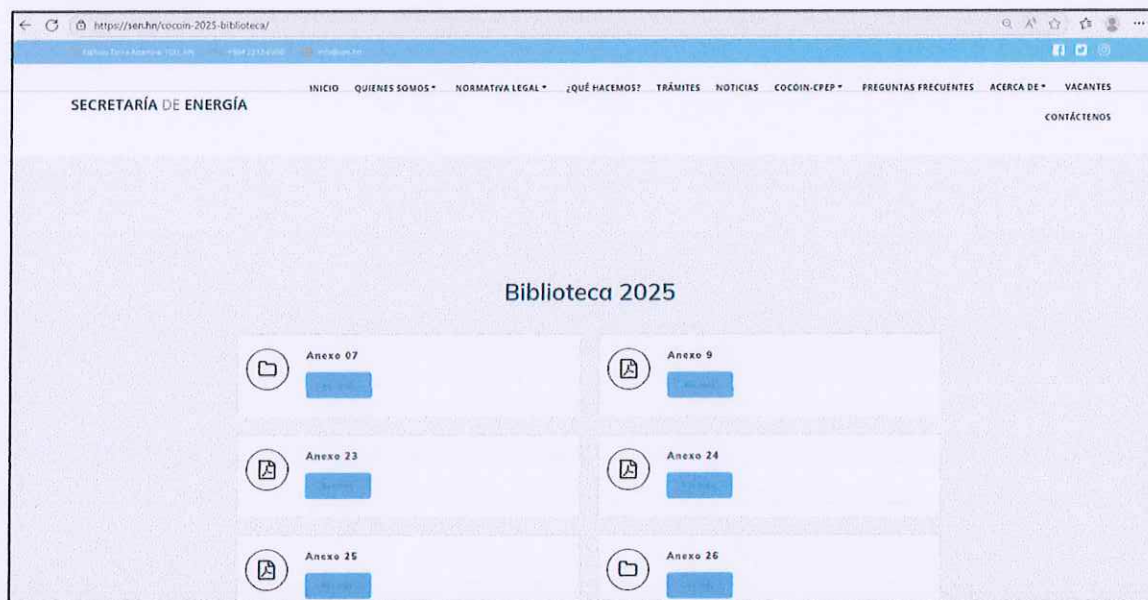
https://sen.hn/cocoin-2025-biblioteca/

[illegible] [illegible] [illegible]

SECRETARÍA DE ENERGÍA

INICIO QUIENES SOMOS NORMATIVA LEGAL ¿QUÉ HACEMOS? TRÁMITES NOTICIAS COCOIN-CPEP PREGUNTAS FRECUENTES ACERCA DE VACANTES CONTÁCTENOS

Biblioteca 2025

Anexo 07
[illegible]

Anexo 9
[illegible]

Anexo 23
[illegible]

Anexo 24
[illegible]

Anexo 25
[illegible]

Anexo 26
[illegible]